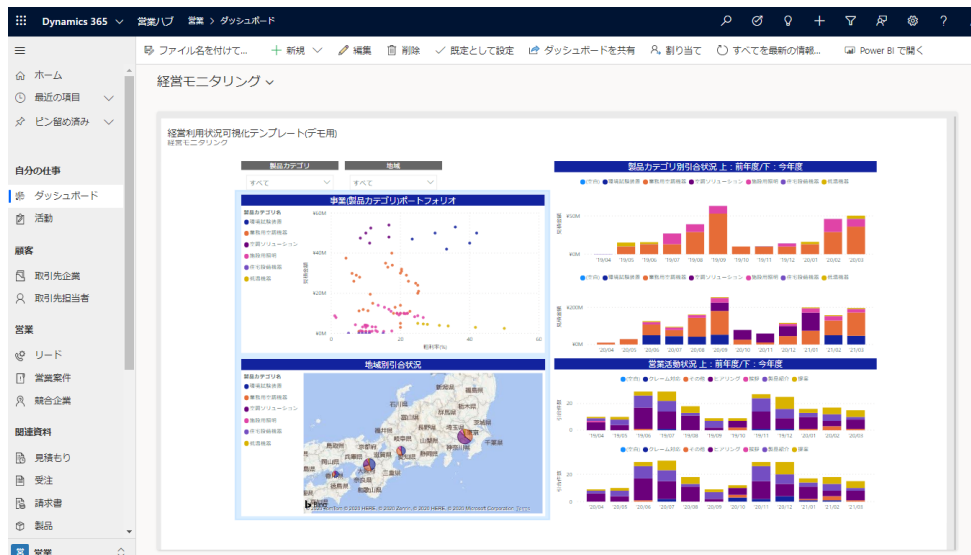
Dynamics 365 営業ハブ 営業 > ダッシュボード

ファイル名を付けて... + 新規 編集 削除 既定として設定 ダッシュボードを共有 割り当て すべてを最新の情報... Power BI で開く

ホーム
最近の項目
ピン留め済み

自分の仕事
ダッシュボード
活動

顧客
取引先企業
取引先担当者

営業
リード
営業案件
競合企業

関連資料
見積もり
受注
請求書
製品

営業

経営モニタリング

経営利用状況可視化テンプレート(デモ用)
経営モニタリング

製品カテゴリ
すべて
地域
すべて

事業(製品カテゴリ)ポートフォリオ
製品カテゴリ名
環境試験装置
業務用冷蔵庫
空調ソリューション
無線技術
所有機器機器
精密機器
¥60M
¥40M
¥20M
¥0M
0 20 40 60
粗利率(%)

製品カテゴリ別引合状況 上：前年度/下：今年度
(空白) 環境試験装置 業務用冷蔵庫 空調ソリューション 無線技術 所有機器機器 精密機器
¥50M
¥0M
'19/04 '19/05 '19/06 '19/07 '19/08 '19/09 '19/10 '19/11 '19/12 '20/01 '20/02 '20/03
¥200M
¥0M
'20/04 '20/05 '20/06 '20/07 '20/08 '20/09 '20/10 '20/11 '20/12 '21/01 '21/02 '21/03

地域別引合状況
製品カテゴリ名
環境試験装置
業務用冷蔵庫
空調ソリューション
無線技術
所有機器機器
精密機器

営業活動状況 上：前年度/下：今年度
(空白) クレーム対応 その他 ヒアリング 保守 商品紹介 提案
20
0
'19/04 '19/05 '19/06 '19/07 '19/08 '19/09 '19/10 '19/11 '19/12 '20/01 '20/02 '20/03
20
0
'20/04 '20/05 '20/06 '20/07 '20/08 '20/09 '20/10 '20/11 '20/12 '21/01 '21/02 '21/03

© 2020 TomTom, © 2020 HERE, © 2020 Zenrin, © 2020 HERE, © 2020 Microsoft Corporation